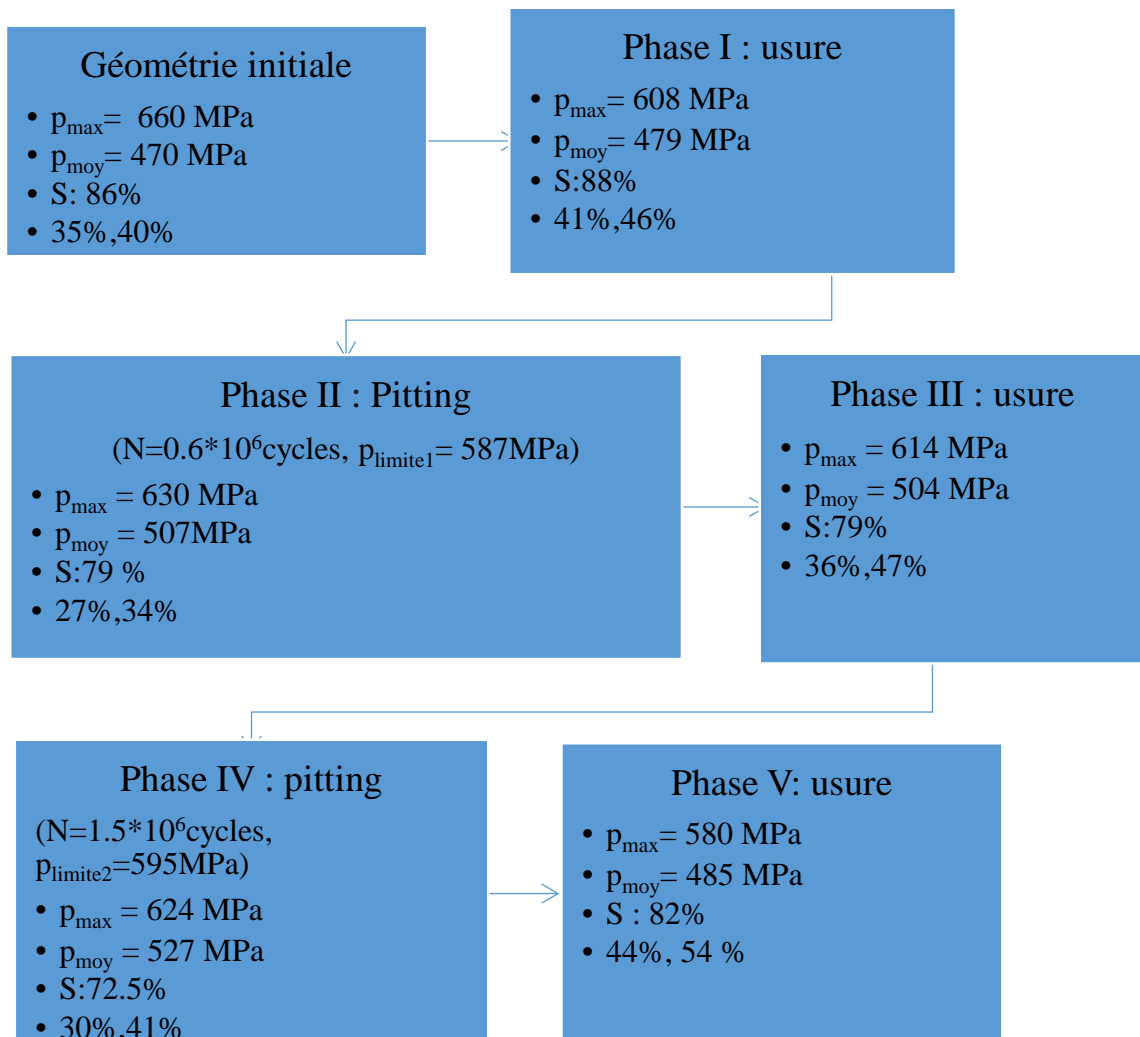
Géométrie initiale

- $p_{max}$= 660 MPa
- $p_{moy}$= 470 MPa
- S: 86%
- 35%,40%

Phase I : usure

- $p_{max}$= 608 MPa
- $p_{moy}$= 479 MPa
- S:88%
- 41%,46%

Phase II : Pitting

(N=0.6*$10^6$cycles, $p_{limite1}$= 587MPa)

- $p_{max}$ = 630 MPa
- $p_{moy}$ = 507MPa
- S:79 %
- 27%,34%

Phase III : usure

- $p_{max}$ = 614 MPa
- $p_{moy}$ = 504 MPa
- S:79%
- 36%,47%

Phase IV : pitting

(N=1.5*$10^6$cycles, $p_{limite2}$=595MPa)

- $p_{max}$ = 624 MPa
- $p_{moy}$ = 527 MPa
- S:72.5%
- 30%,41%

Phase V: usure

- $p_{max}$= 580 MPa
- $p_{moy}$= 485 MPa
- S : 82%
- 44%, 54 %